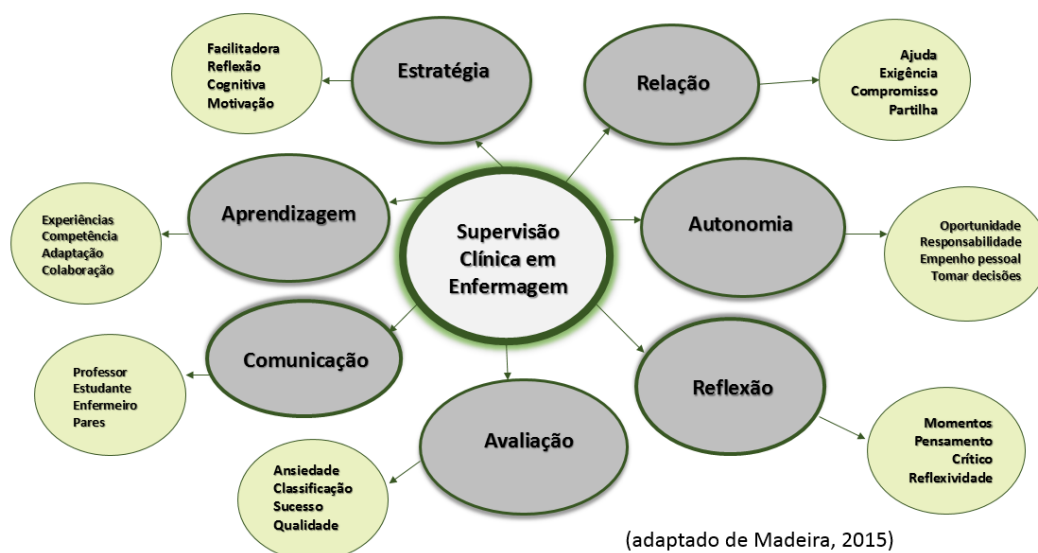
Facilitadora
Reflexão
Cognitiva
Motivação

Estratégia

Relação

Ajuda
Exigência
Compromisso
Partilha

Experiências
Competência
Adaptação
Colaboração

Aprendizagem

Supervisão Clínica em Enfermagem

Autonomia

Oportunidade
Responsabilidade
Empenho pessoal
Tomar decisões

Professor
Estudante
Enfermeiro
Pares

Comunicação

Reflexão

Avaliação

Momentos
Pensamento
Crítico
Reflexividade

Ansiedade
Classificação
Sucesso
Qualidade

(adaptado de Madeira, 2015)